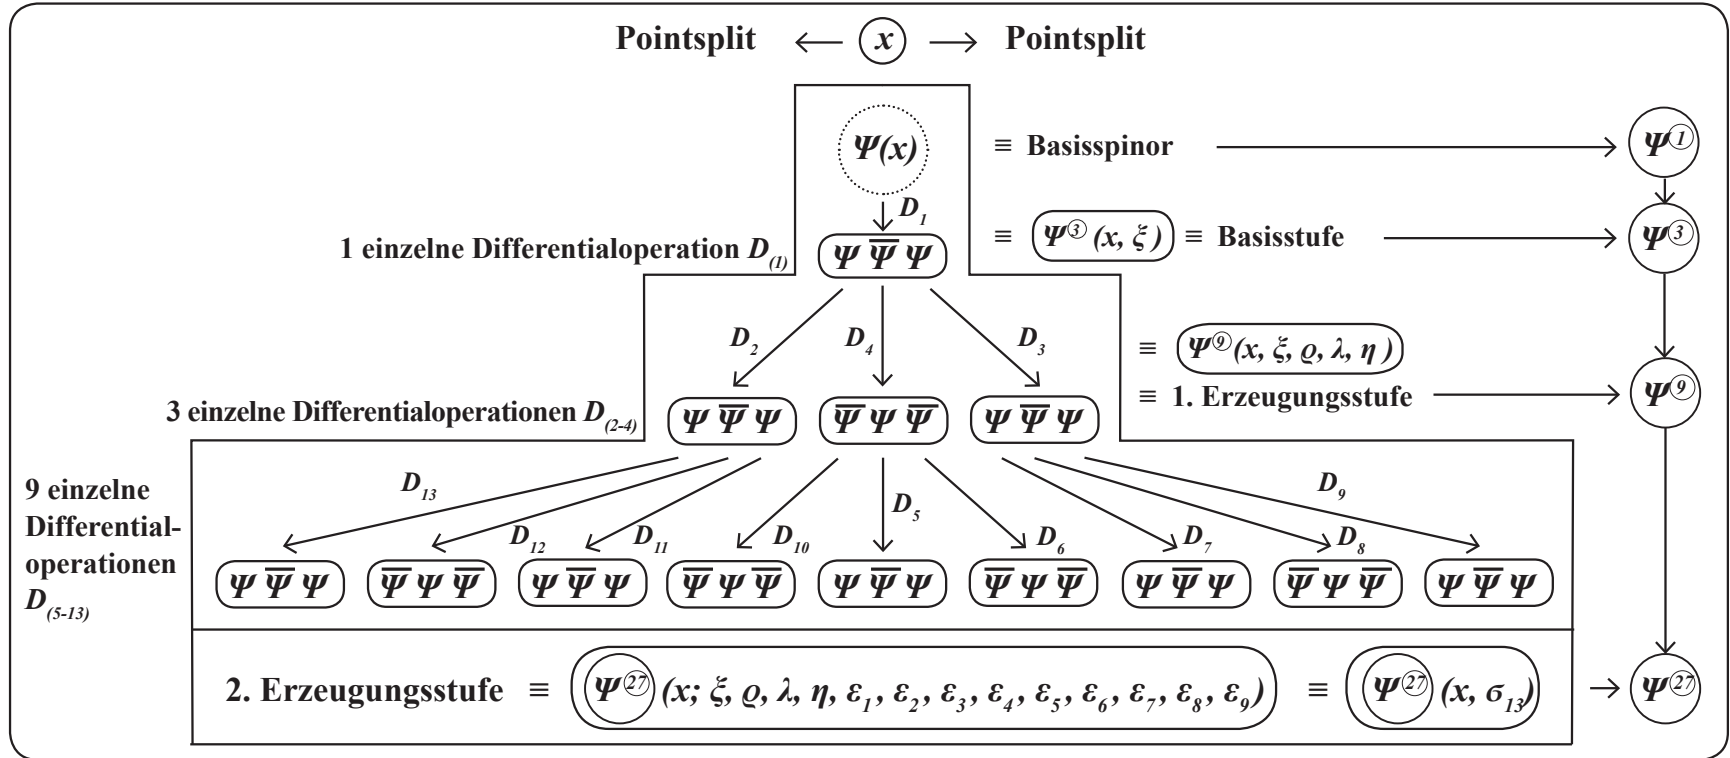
Pointsplit $\longleftarrow$ $x$ $\longrightarrow$ Pointsplit

$\Psi(x)$ $\equiv$ Basisspinor $\Psi^{①}$

$D_1$

1 einzelne Differentialoperation $D_{(1)}$ $\Psi\,\overline{\Psi}\,\Psi$ $\equiv$ $\Psi^{③}(x, \xi)$ $\equiv$ Basisstufe $\Psi^{③}$

$D_2$ $D_4$ $D_3$

$\equiv$ $\Psi^{⑨}(x, \xi, \varrho, \lambda, \eta)$

3 einzelne Differentialoperationen $D_{(2\text{-}4)}$ $\Psi\,\overline{\Psi}\,\Psi$ $\overline{\Psi}\,\Psi\,\overline{\Psi}$ $\Psi\,\overline{\Psi}\,\Psi$ $\equiv$ 1. Erzeugungsstufe $\Psi^{⑨}$

9 einzelne Differentialoperationen $D_{(5\text{-}13)}$

$D_{13}$ $D_{12}$ $D_{11}$ $D_{10}$ $D_5$ $D_6$ $D_7$ $D_8$ $D_9$

$\Psi\,\overline{\Psi}\,\Psi$ $\overline{\Psi}\,\Psi\,\overline{\Psi}$ $\Psi\,\overline{\Psi}\,\Psi$ $\overline{\Psi}\,\Psi\,\overline{\Psi}$ $\Psi\,\overline{\Psi}\,\Psi$ $\overline{\Psi}\,\Psi\,\overline{\Psi}$ $\Psi\,\overline{\Psi}\,\Psi$ $\overline{\Psi}\,\Psi\,\overline{\Psi}$ $\Psi\,\overline{\Psi}\,\Psi$

2. Erzeugungsstufe $\equiv$ $\Psi^{㉗}(x; \xi, \varrho, \lambda, \eta, \varepsilon_1, \varepsilon_2, \varepsilon_3, \varepsilon_4, \varepsilon_5, \varepsilon_6, \varepsilon_7, \varepsilon_8, \varepsilon_9)$ $\equiv$ $\Psi^{㉗}(x, \sigma_{13})$ $\rightarrow$ $\Psi^{㉗}$